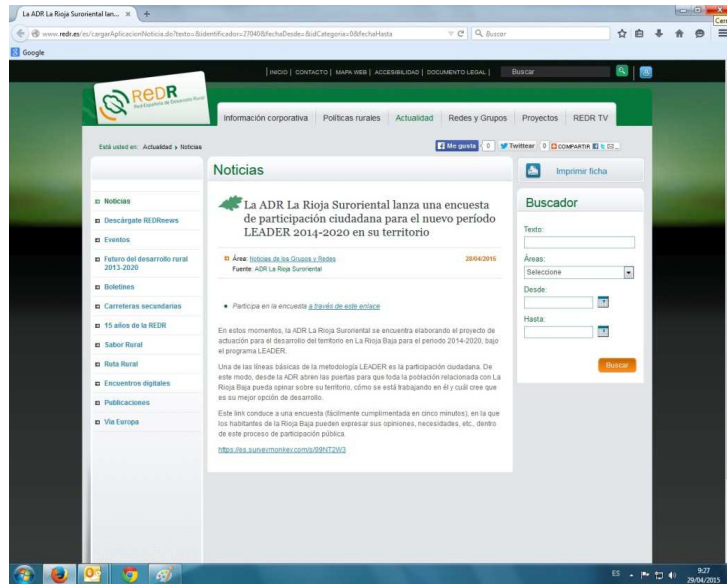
La ADR La Rioja Suroriental lan... ×

www.redr.es/es/cargarAplicacionNoticia.do?texto=&identificador=27040&fechaDesde=&idCategoria=0&fechaHasta

Buscar

Google

| INICIO | CONTACTO | MAPA WEB | ACCESIBILIDAD | DOCUMENTO LEGAL |

Buscar

REDR Red Española de Desarrollo Rural

Información corporativa | Políticas rurales | Actualidad | Redes y Grupos | Proyectos | REDR TV

Está usted en: Actualidad › Noticias

Me gusta 0 | Twittear 0 | COMPARTIR

Noticias

Imprimir ficha

Noticias

Descárgate REDRnews

Eventos

Futuro del desarrollo rural 2013-2020

Boletines

Carreteras secundarias

15 años de la REDR

Sabor Rural

Ruta Rural

Encuentros digitales

Publicaciones

Vía Europa

La ADR La Rioja Suroriental lanza una encuesta de participación ciudadana para el nuevo período LEADER 2014-2020 en su territorio

Área: Noticias de los Grupos y Redes 28/04/2015

Fuente: ADR La Rioja Suroriental

• Participa en la encuesta a través de este enlace

En estos momentos, la ADR La Rioja Suroriental se encuentra elaborando el proyecto de actuación para el desarrollo del territorio en La Rioja Baja para el período 2014-2020, bajo el programa LEADER.

Una de las líneas básicas de la metodología LEADER es la participación ciudadana. De este modo, desde la ADR abren las puertas para que toda la población relacionada con La Rioja Baja pueda opinar sobre su territorio, cómo se está trabajando en él y cuál cree que es su mejor opción de desarrollo.

Este link conduce a una encuesta (fácilmente cumplimentada en cinco minutos), en la que los habitantes de la Rioja Baja pueden expresar sus opiniones, necesidades, etc., dentro de este proceso de participación pública.

https://es.surveymonkey.com/s/99NT2W3

Buscador

Texto:

Áreas:

Seleccione

Desde:

Hasta:

Buscar

ES 9:27 29/04/2015